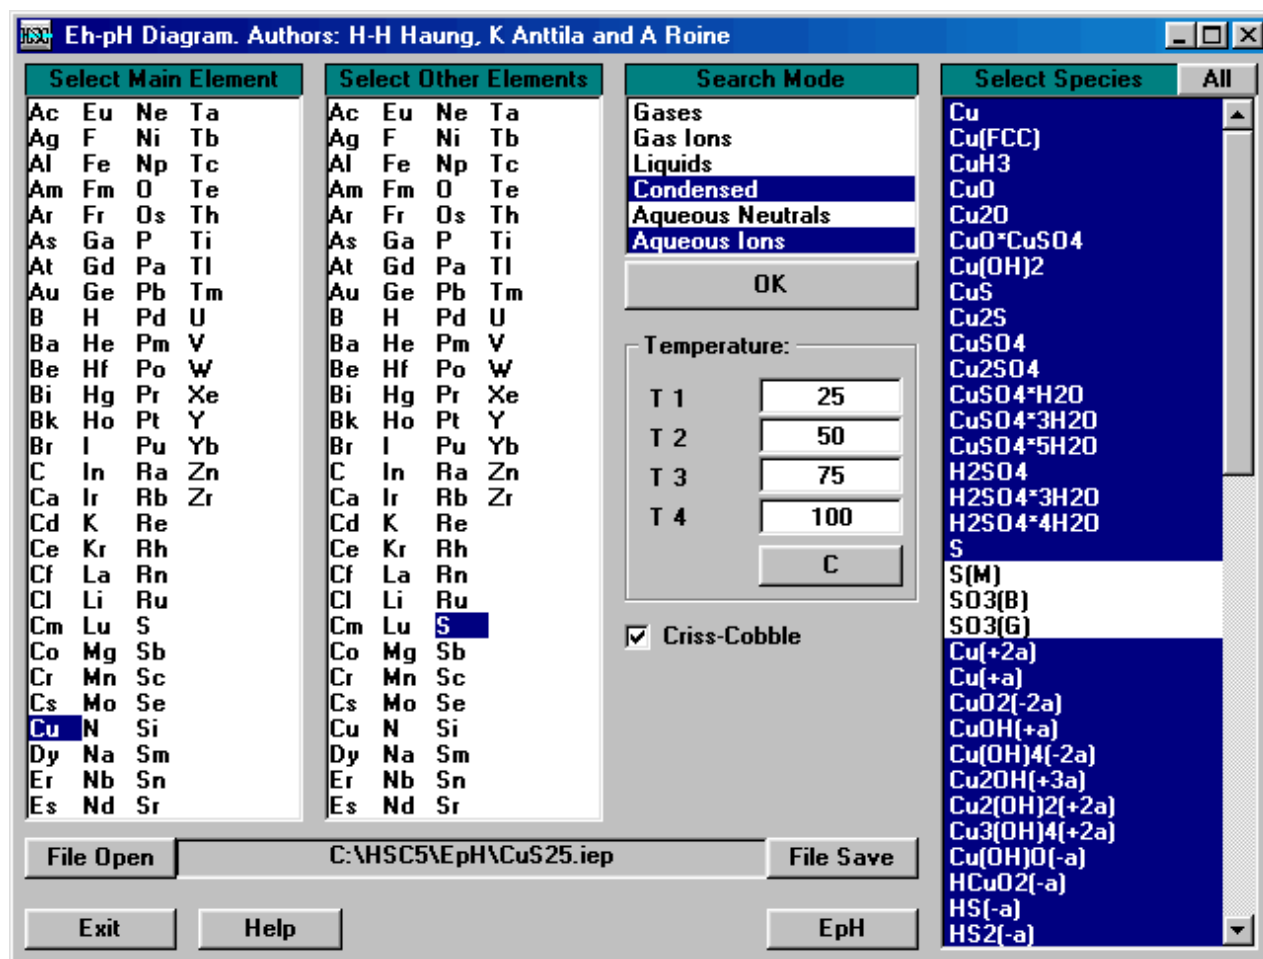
HSC Eh-pH Diagram. Authors: H-H Haung, K Anttila and A Roine

Select Main Element

| | | | |
|---|---|---|---|
| Ac | Eu | Ne | Ta |
| Ag | F | Ni | Tb |
| Al | Fe | Np | Tc |
| Am | Fm | O | Te |
| Ar | Fr | Os | Th |
| As | Ga | P | Ti |
| At | Gd | Pa | Tl |
| Au | Ge | Pb | Tm |
| B | H | Pd | U |
| Ba | He | Pm | V |
| Be | Hf | Po | W |
| Bi | Hg | Pr | Xe |
| Bk | Ho | Pt | Y |
| Br | I | Pu | Yb |
| C | In | Ra | Zn |
| Ca | Ir | Rb | Zr |
| Cd | K | Re | |
| Ce | Kr | Rh | |
| Cf | La | Rn | |
| Cl | Li | Ru | |
| Cm | Lu | S | |
| Co | Mg | Sb | |
| Cr | Mn | Sc | |
| Cs | Mo | Se | |
| Cu | N | Si | |
| Dy | Na | Sm | |
| Er | Nb | Sn | |
| Es | Nd | Sr | |

Select Other Elements

| | | | |
|---|---|---|---|
| Ac | Eu | Ne | Ta |
| Ag | F | Ni | Tb |
| Al | Fe | Np | Tc |
| Am | Fm | O | Te |
| Ar | Fr | Os | Th |
| As | Ga | P | Ti |
| At | Gd | Pa | Tl |
| Au | Ge | Pb | Tm |
| B | H | Pd | U |
| Ba | He | Pm | V |
| Be | Hf | Po | W |
| Bi | Hg | Pr | Xe |
| Bk | Ho | Pt | Y |
| Br | I | Pu | Yb |
| C | In | Ra | Zn |
| Ca | Ir | Rb | Zr |
| Cd | K | Re | |
| Ce | Kr | Rh | |
| Cf | La | Rn | |
| Cl | Li | Ru | |
| Cm | Lu | S | |
| Co | Mg | Sb | |
| Cr | Mn | Sc | |
| Cs | Mo | Se | |
| Cu | N | Si | |
| Dy | Na | Sm | |
| Er | Nb | Sn | |
| Es | Nd | Sr | |

Search Mode
Gases
Gas Ions
Liquids
Condensed
Aqueous Neutrals
Aqueous Ions
OK

Temperature:
T 1 25
T 2 50
T 3 75
T 4 100
C

Criss-Cobble

Select Species All
Cu
Cu(FCC)
CuH3
CuO
Cu2O
CuO*CuSO4
Cu(OH)2
CuS
Cu2S
CuSO4
Cu2SO4
CuSO4*H2O
CuSO4*3H2O
CuSO4*5H2O
H2SO4
H2SO4*3H2O
H2SO4*4H2O
S
S(M)
SO3(B)
SO3(G)
Cu(+2a)
Cu(+a)
CuO2(-2a)
CuOH(+a)
Cu(OH)4(-2a)
Cu2OH(+3a)
Cu2(OH)2(+2a)
Cu3(OH)4(+2a)
Cu(OH)O(-a)
HCuO2(-a)
HS(-a)
HS2(-a)

File Open C:\HSC5\EpH\CuS25.iep File Save

Exit Help EpH